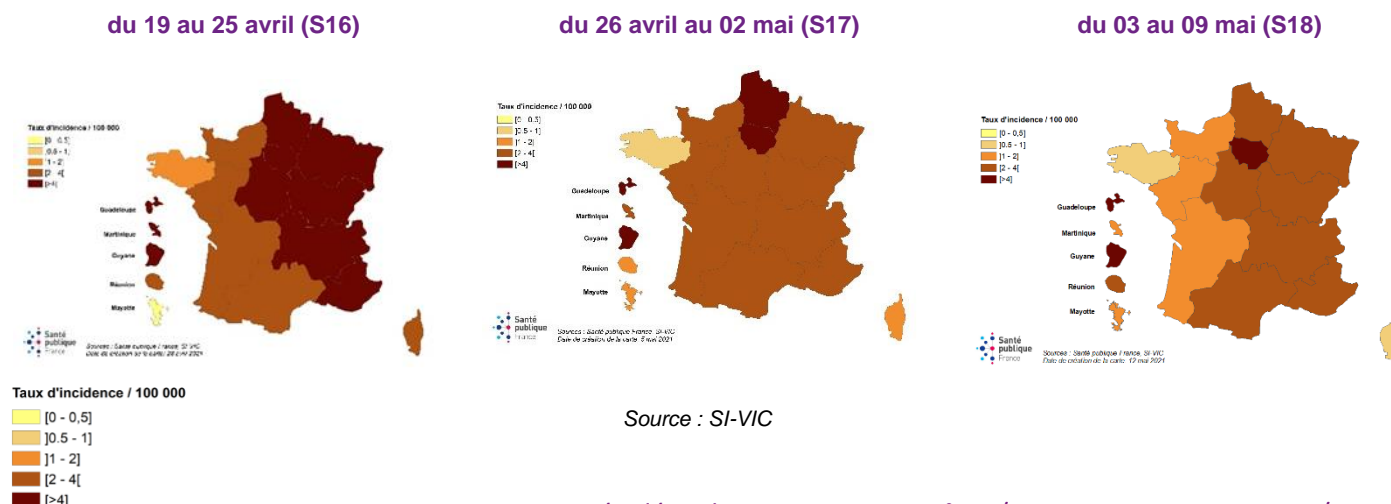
du 19 au 25 avril (S16)

Taux d'incidence / 100 000
[0 - 0,5]
]0.5 - 1]
]1 - 2]
[2 - 4[
[>4]

Guadeloupe
Martinique
Guyane
Réunion
Mayotte

Santé publique France

Sources : Santé publique France, SI-VIC
Date de création de la carte : 28 avril 2021

du 26 avril au 02 mai (S17)

Taux d'incidence / 100 000
[0 - 0,5]
]0.5 - 1]
]1 - 2]
[2 - 4[
[>4]

Guadeloupe
Martinique
Guyane
Réunion
Mayotte

Santé publique France

Sources : Santé publique France, SI-VIC
Date de création de la carte : 5 mai 2021

du 03 au 09 mai (S18)

Taux d'incidence / 100 000
[0 - 0,5]
]0.5 - 1]
]1 - 2]
[2 - 4]
[>4]

Guadeloupe
Martinique
Guyane
Réunion
Mayotte

Santé publique France

Sources : Santé publique France, SI-VIC
Date de création de la carte : 12 mai 2021

Taux d'incidence / 100 000
[0 - 0,5]
]0.5 - 1]
]1 - 2]
[2 - 4[
[>4]

Source : SI-VIC

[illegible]